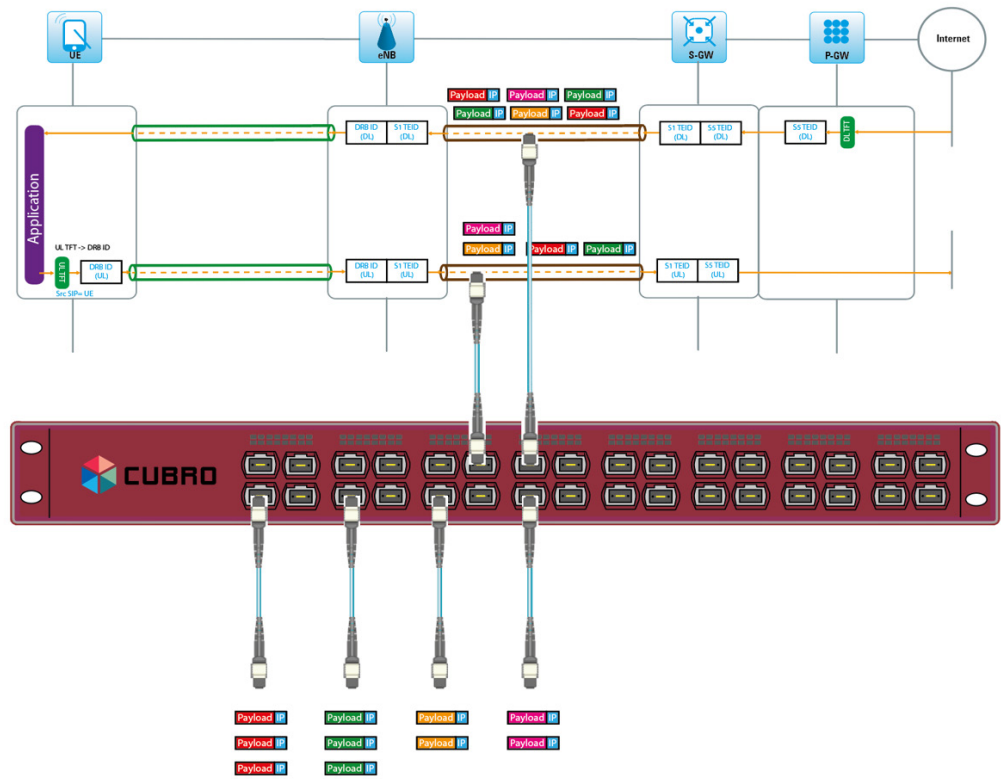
UE

eNB

S-GW

P-GW

Internet

Payload IP Payload IP Payload IP
Payload IP Payload IP Payload IP

Application

DRB ID (DL)

S1 TEID (DL)

S1 TEID (DL)

S5 TEID (DL)

S5 TEID (DL)

DL TFT

Payload IP

Payload IP Payload IP Payload IP

UL TFT -> DRB ID

UL TFT

DRB ID (UL)

Src SIP= UE

DRB ID (UL)

S1 TEID (UL)

S1 TEID (UL)

S5 TEID (UL)

CUBRO

Payload IP Payload IP Payload IP Payload IP
Payload IP Payload IP Payload IP Payload IP
Payload IP Payload IP